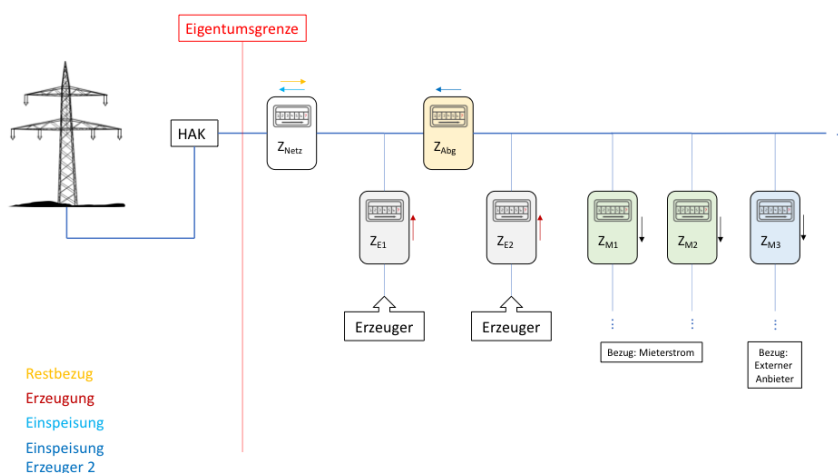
Eigentumsgrenze

HAK

$Z_{Netz}$

$Z_{Abg}$

$Z_{E1}$

$Z_{E2}$

$Z_{M1}$

$Z_{M2}$

$Z_{M3}$

Erzeuger

Erzeuger

Bezug: Mieterstrom

Bezug: Externer Anbieter

Restbezug
Erzeugung
Einspeisung
Einspeisung Erzeuger 2